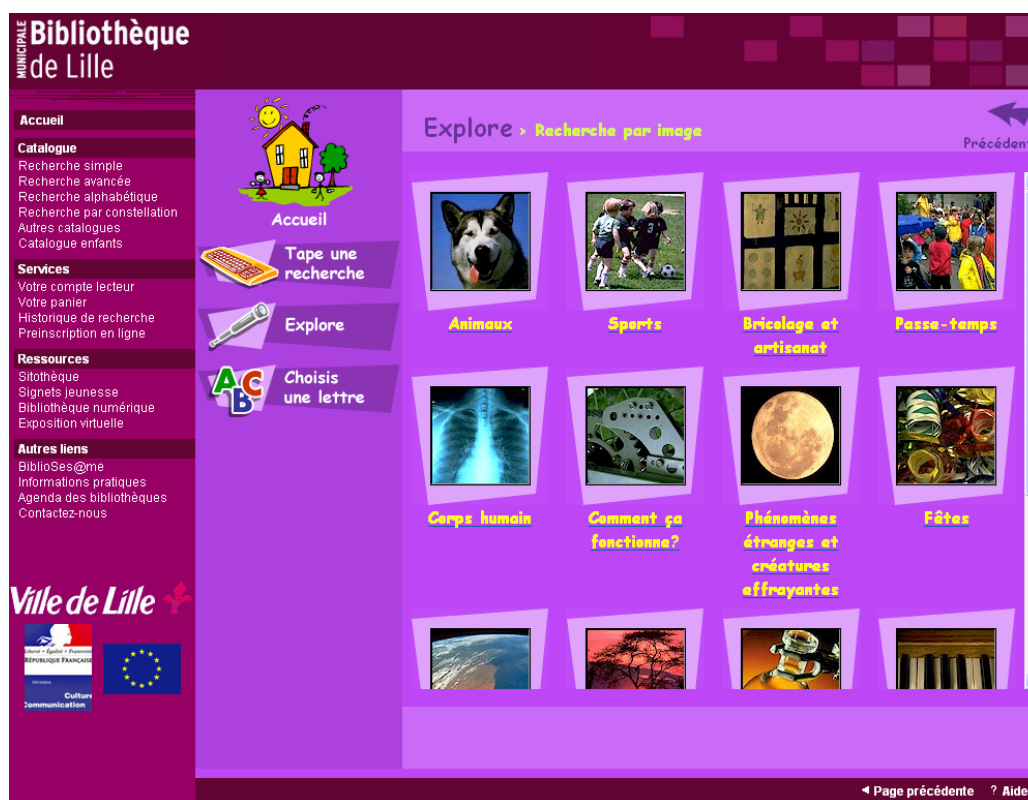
MUNICIPALE Bibliothèque de Lille

Accueil

Catalogue
Recherche simple
Recherche avancée
Recherche alphabétique
Recherche par constellation
Autres catalogues
Catalogue enfants

Services
Votre compte lecteur
Votre panier
Historique de recherche
Preinscription en ligne

Ressources
Sitothèque
Signets jeunesse
Bibliothèque numérique
Exposition virtuelle

Autres liens
BiblioSes@me
Informations pratiques
Agenda des bibliothèques
Contactez-nous

Ville de Lille

Liberté • Égalité • Fraternité
RÉPUBLIQUE FRANÇAISE
Ministère
Culture
Communication

Accueil

Tape une recherche

Explore

Choisis une lettre

Explore > Recherche par image

Précédent

Animaux

Sports

Bricolage et artisanat

Passe-temps

Corps humain

Comment ça fonctionne?

Phénomènes étranges et créatures effrayantes

Fêtes

Page précédente ? Aide